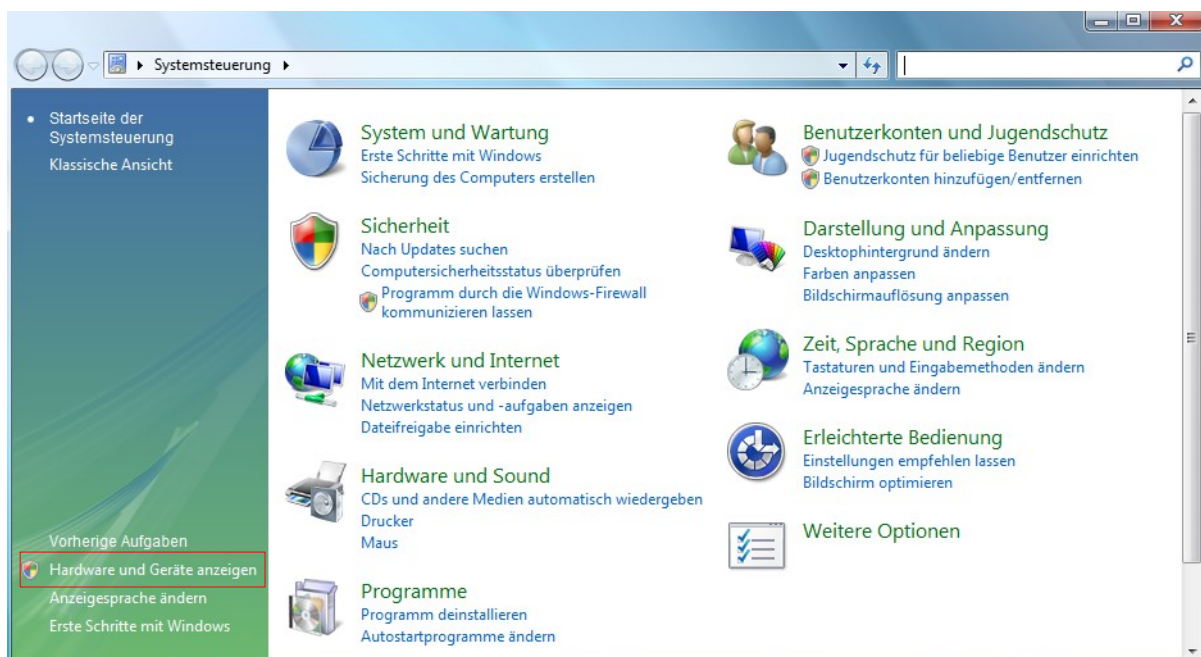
Systemsteuerung

Startseite der Systemsteuerung
Klassische Ansicht

Vorherige Aufgaben
Hardware und Geräte anzeigen
Anzeigesprache ändern
Erste Schritte mit Windows

System und Wartung
Erste Schritte mit Windows
Sicherung des Computers erstellen

Sicherheit
Nach Updates suchen
Computersicherheitsstatus überprüfen
Programm durch die Windows-Firewall kommunizieren lassen

Netzwerk und Internet
Mit dem Internet verbinden
Netzwerkstatus und -aufgaben anzeigen
Dateifreigabe einrichten

Hardware und Sound
CDs und andere Medien automatisch wiedergeben
Drucker
Maus

Programme
Programm deinstallieren
Autostartprogramme ändern

Benutzerkonten und Jugendschutz
Jugendschutz für beliebige Benutzer einrichten
Benutzerkonten hinzufügen/entfernen

Darstellung und Anpassung
Desktophintergrund ändern
Farben anpassen
Bildschirmauflösung anpassen

Zeit, Sprache und Region
Tastaturen und Eingabemethoden ändern
Anzeigesprache ändern

Erleichterte Bedienung
Einstellungen empfehlen lassen
Bildschirm optimieren

Weitere Optionen